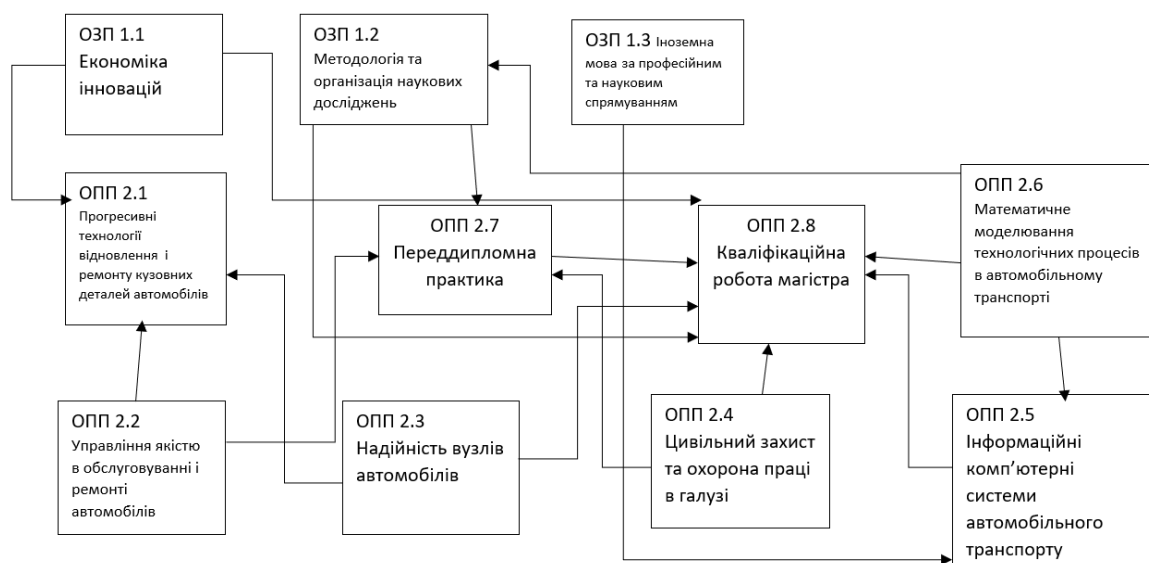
ОЗП 1.1
Економіка інновацій

ОЗП 1.2
Методологія та організація наукових досліджень

ОЗП 1.3 Іноземна мова за професійним та науковим спрямуванням

ОПП 2.1
Прогресивні технології відновлення і ремонту кузовних деталей автомобілів

ОПП 2.7
Переддипломна практика

ОПП 2.8
Кваліфікаційна робота магістра

ОПП 2.6
Математичне моделювання технологічних процесів в автомобільному транспорті

ОПП 2.2
Управління якістю в обслуговуванні і ремонті автомобілів

ОПП 2.3
Надійність вузлів автомобілів

ОПП 2.4
Цивільний захист та охорона праці в галузі

ОПП 2.5
Інформаційні комп'ютерні системи автомобільного транспорту